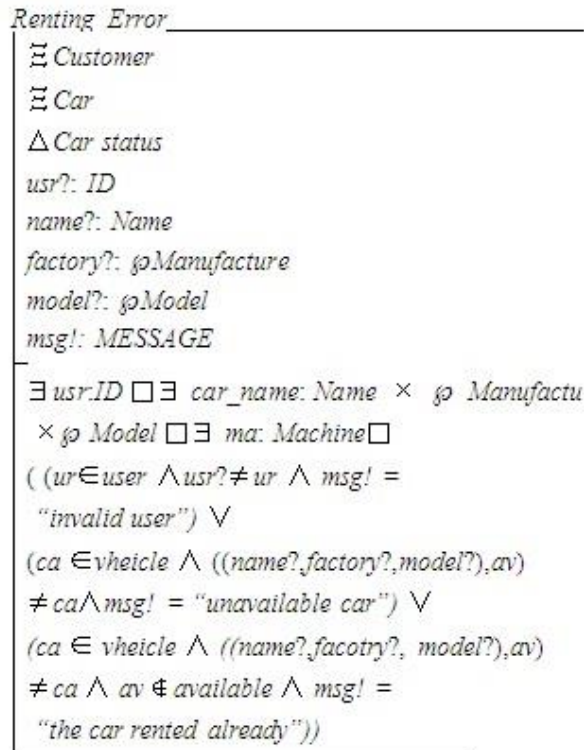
Renting Error

$\Xi$ Customer
$\Xi$ Car
$\Delta$ Car status
usr?: ID
name?: Name
factory?: $\wp$Manufacture
model?: $\wp$Model
msg!: MESSAGE

$\exists$ usr:ID $\Box$ $\exists$ car_name: Name $\times$ $\wp$ Manufactu
$\times$ $\wp$ Model $\Box$ $\exists$ ma: Machine$\Box$
( (ur$\in$user $\wedge$usr?$\neq$ ur $\wedge$ msg! = "invalid user") $\vee$
(ca $\in$vheicle $\wedge$ ((name?,factory?,model?),av) $\neq$ ca$\wedge$msg! = "unavailable car") $\vee$
(ca $\in$ vheicle $\wedge$ ((name?,facotry?, model?),av) $\neq$ ca $\wedge$ av $\notin$ available $\wedge$ msg! = "the car rented already"))